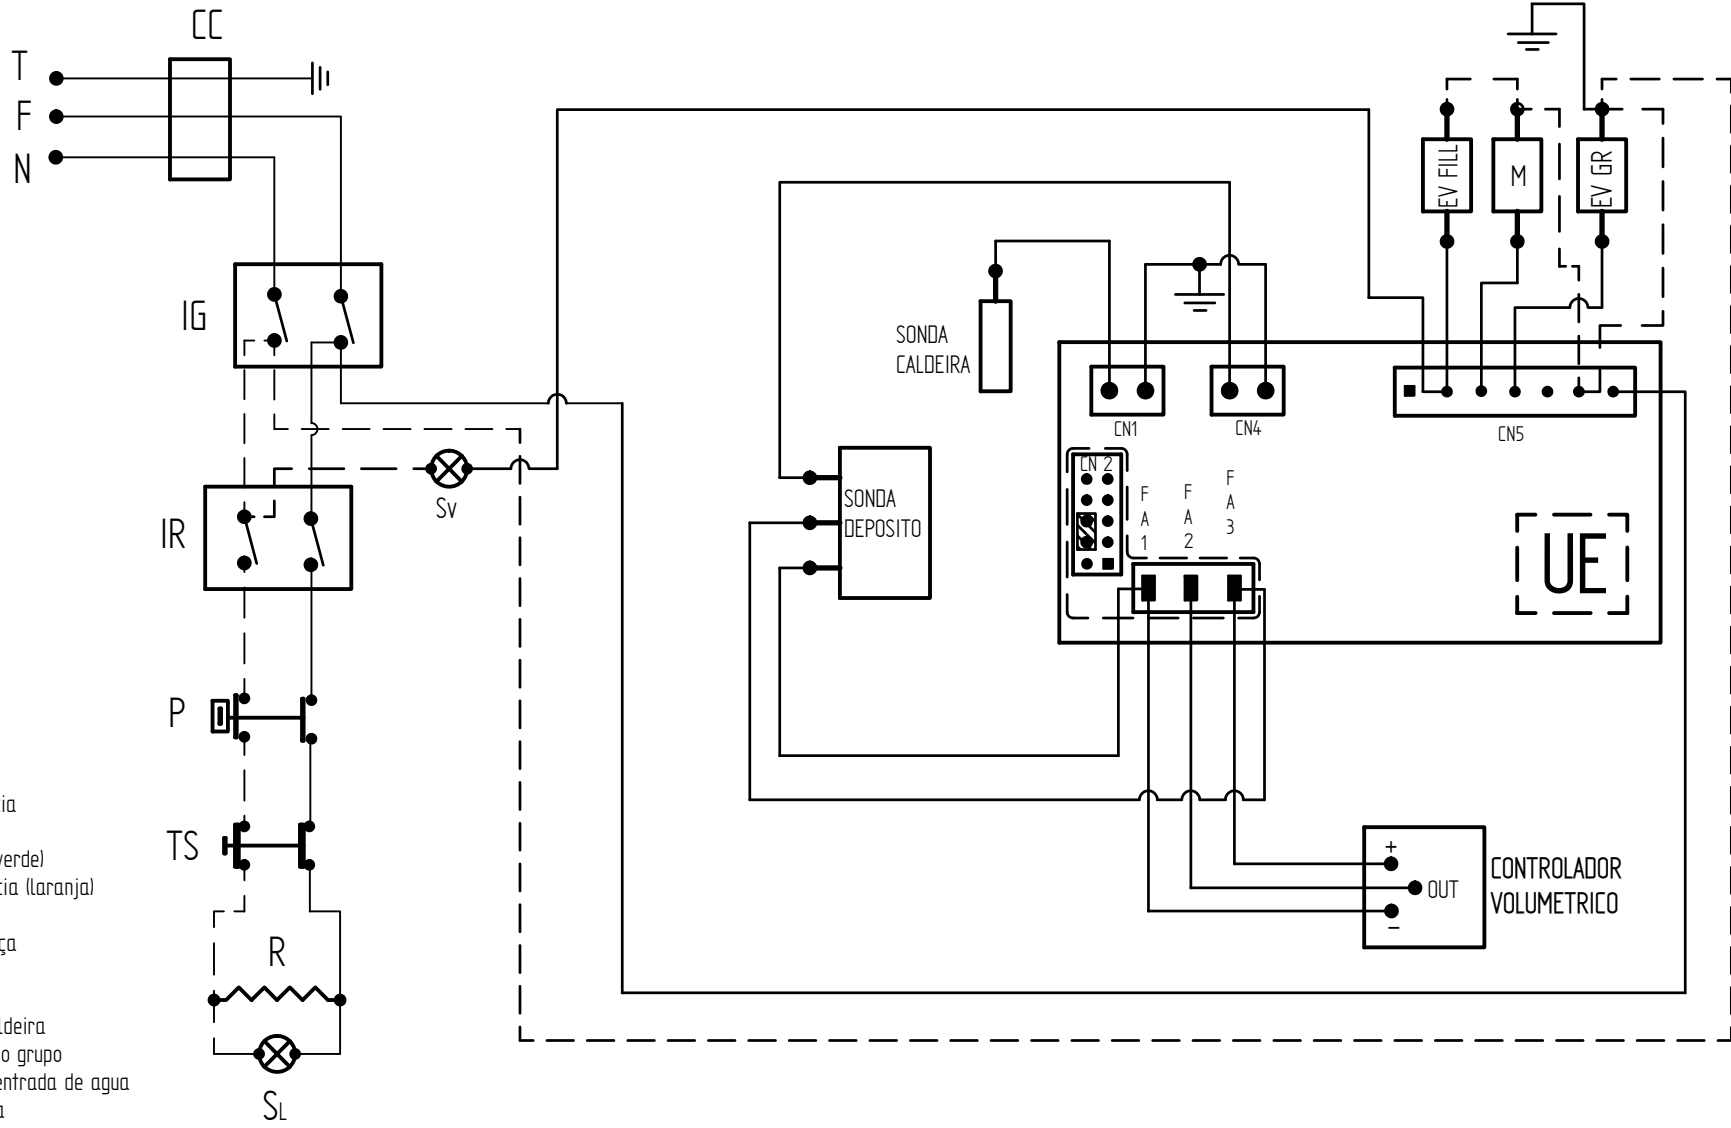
CC

T
F
N

IG

IR

Sv

P

TS

R

SL

ia

verde)
cia (laranja)

ça

ldeira
o grupo
entrada de agua
a

SONDA
CALDEIRA

CN1
CN4
CN5

EV FILL
M
EV GR

SONDA
DEPOSITO

CN 2

F A 1
F A 2
F A 3

UE

+
OUT
−

CONTROLADOR
VOLUMETRICO